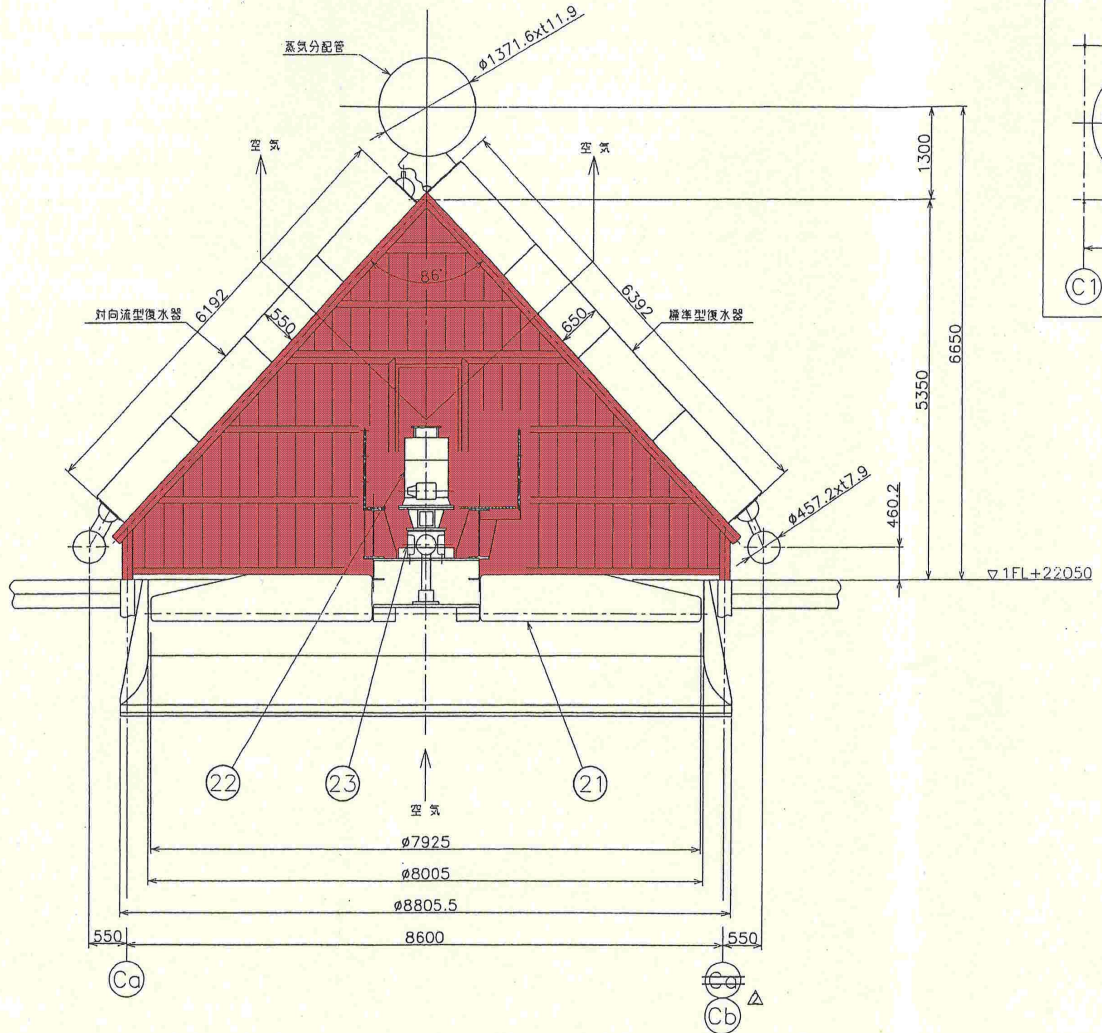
蒸気分配管

ø1371.6xt11.9

空気

空気

1300

86°

6192

550

対向流型復水器

650

6392

標準型復水器

6650

5350

ø457.2xt7.9

460.2

▽1FL+22050

22

23

21

空気

ø7925

ø8005

ø8805.5

550

8600

550

Ca

Ca

Cb

C1